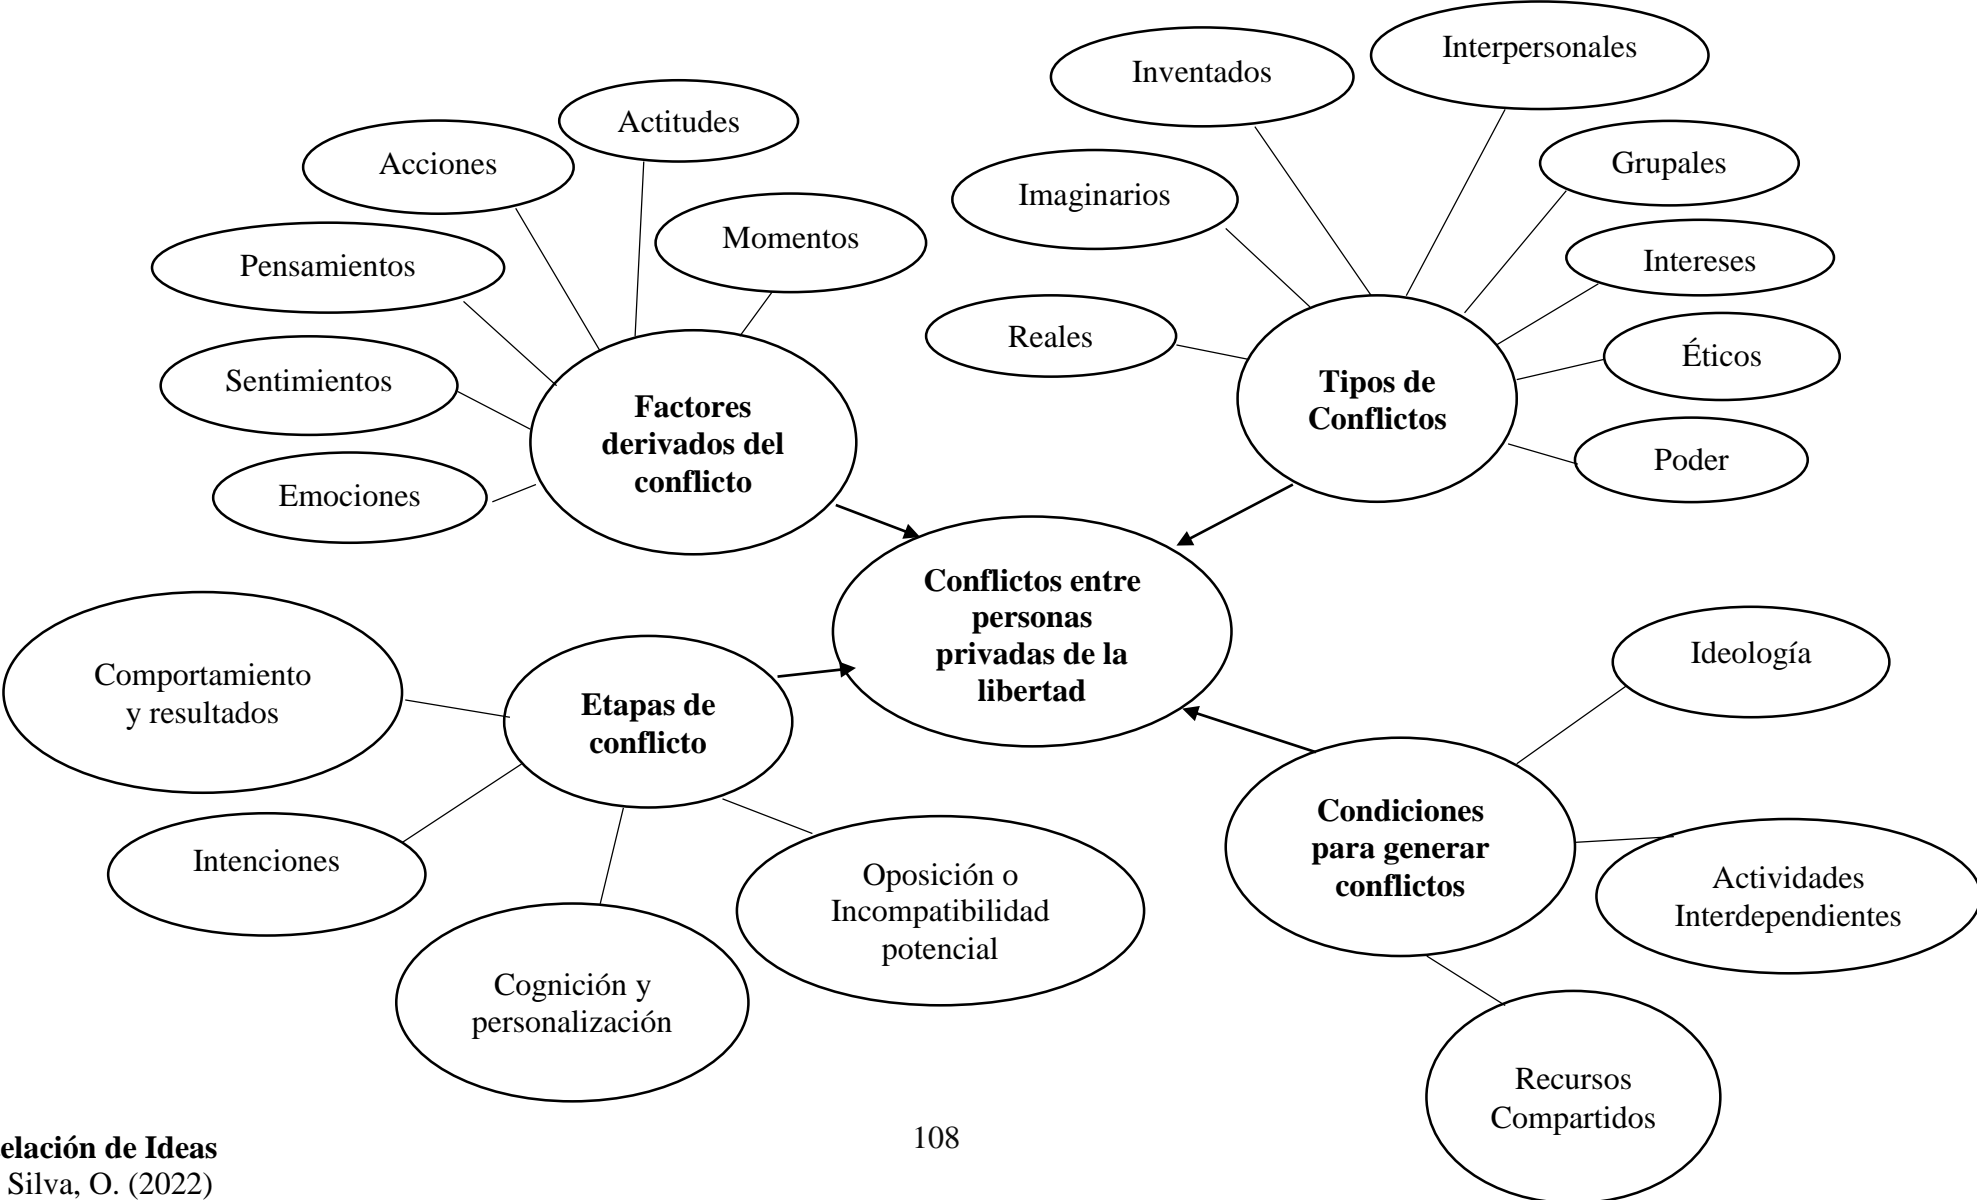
Factores derivados del conflicto

Acciones

Actitudes

Momentos

Pensamientos

Sentimientos

Emociones

Tipos de Conflictos

Inventados

Interpersonales

Imaginarios

Grupales

Intereses

Reales

Éticos

Poder

Conflictos entre personas privadas de la libertad

Etapas de conflicto

Comportamiento y resultados

Intenciones

Cognición y personalización

Oposición o Incompatibilidad potencial

Condiciones para generar conflictos

Ideología

Actividades Interdependientes

Recursos Compartidos

108

elación de Ideas
Silva, O. (2022)